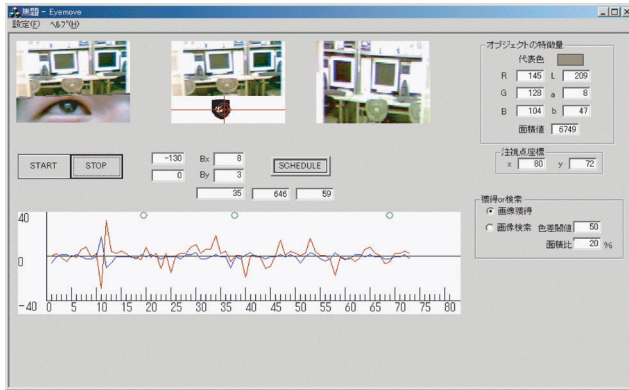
無題 - Eyemove
設定(F) ヘルプ(H)

オブジェクトの特徴量
代表色
R 145 L 209
G 128 a 8
B 104 b 47
面積値 6749

注視点座標
x 80 y 72

START STOP
-130 Bx 8
0 By 3
SCHEDULE
35 646 59

獲得or検索
画像獲得
画像検索 色差閾値 50
面積比 20 %

40
0
-40 0 5 10 15 20 25 30 35 40 45 50 55 60 65 70 75 80